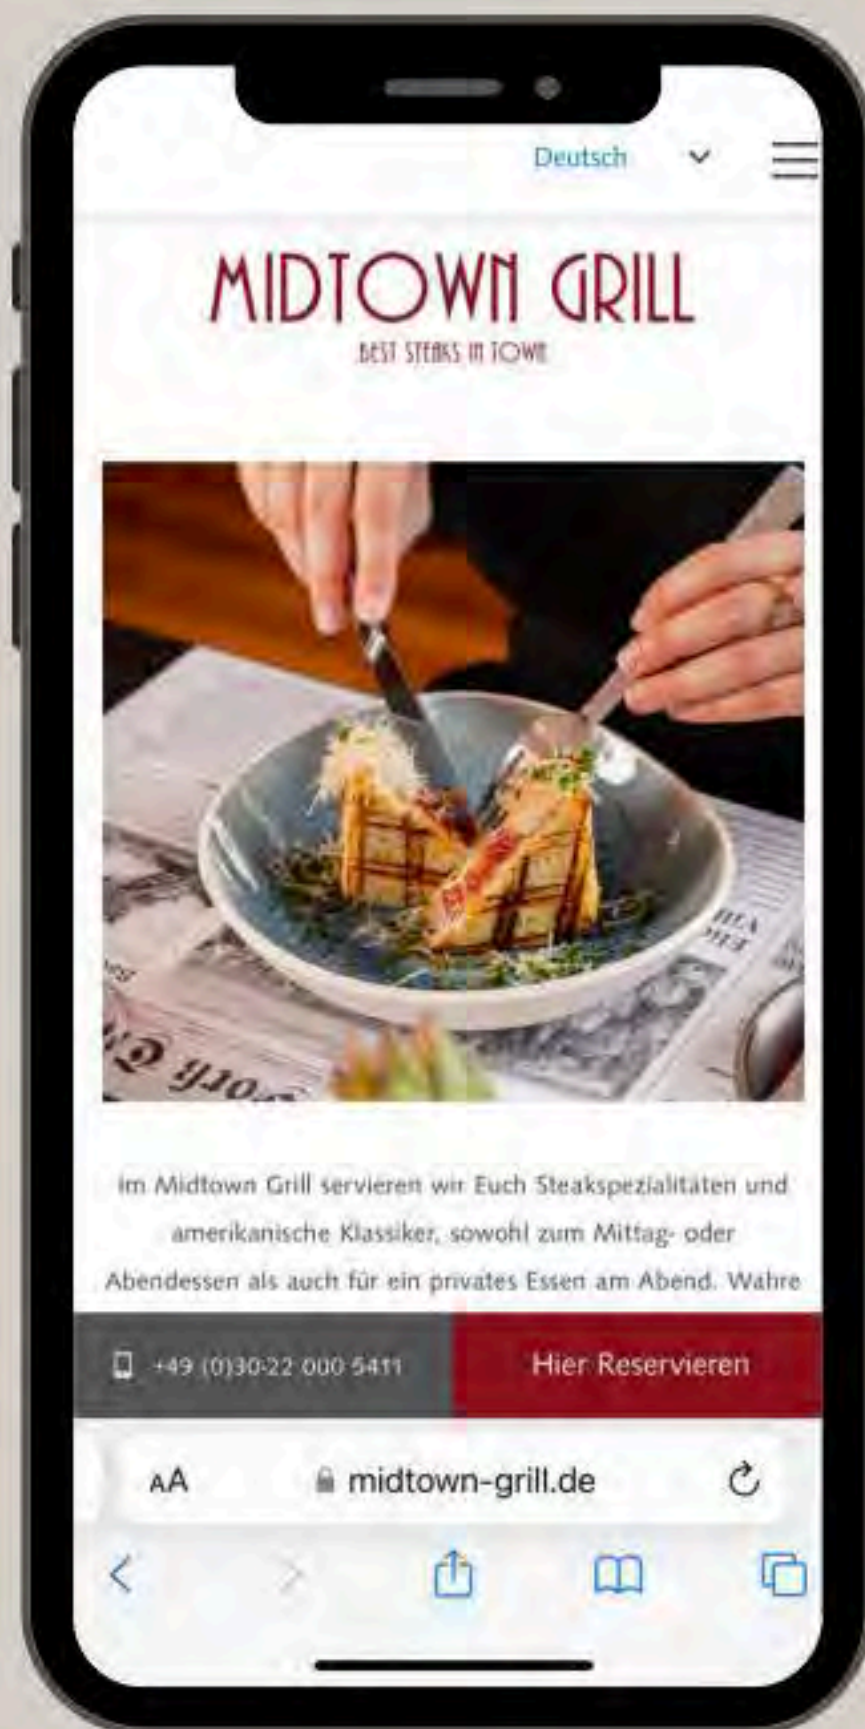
Deutsch

MIDTOWN GRILL
BEST STEAKS IN TOWN

Im Midtown Grill servieren wir Euch Steakspezialitäten und amerikanische Klassiker, sowohl zum Mittag- oder Abendessen als auch für ein privates Essen am Abend. Wahre

+49 (0)30-22 000 5411

Hier Reservieren

AA

midtown-grill.de